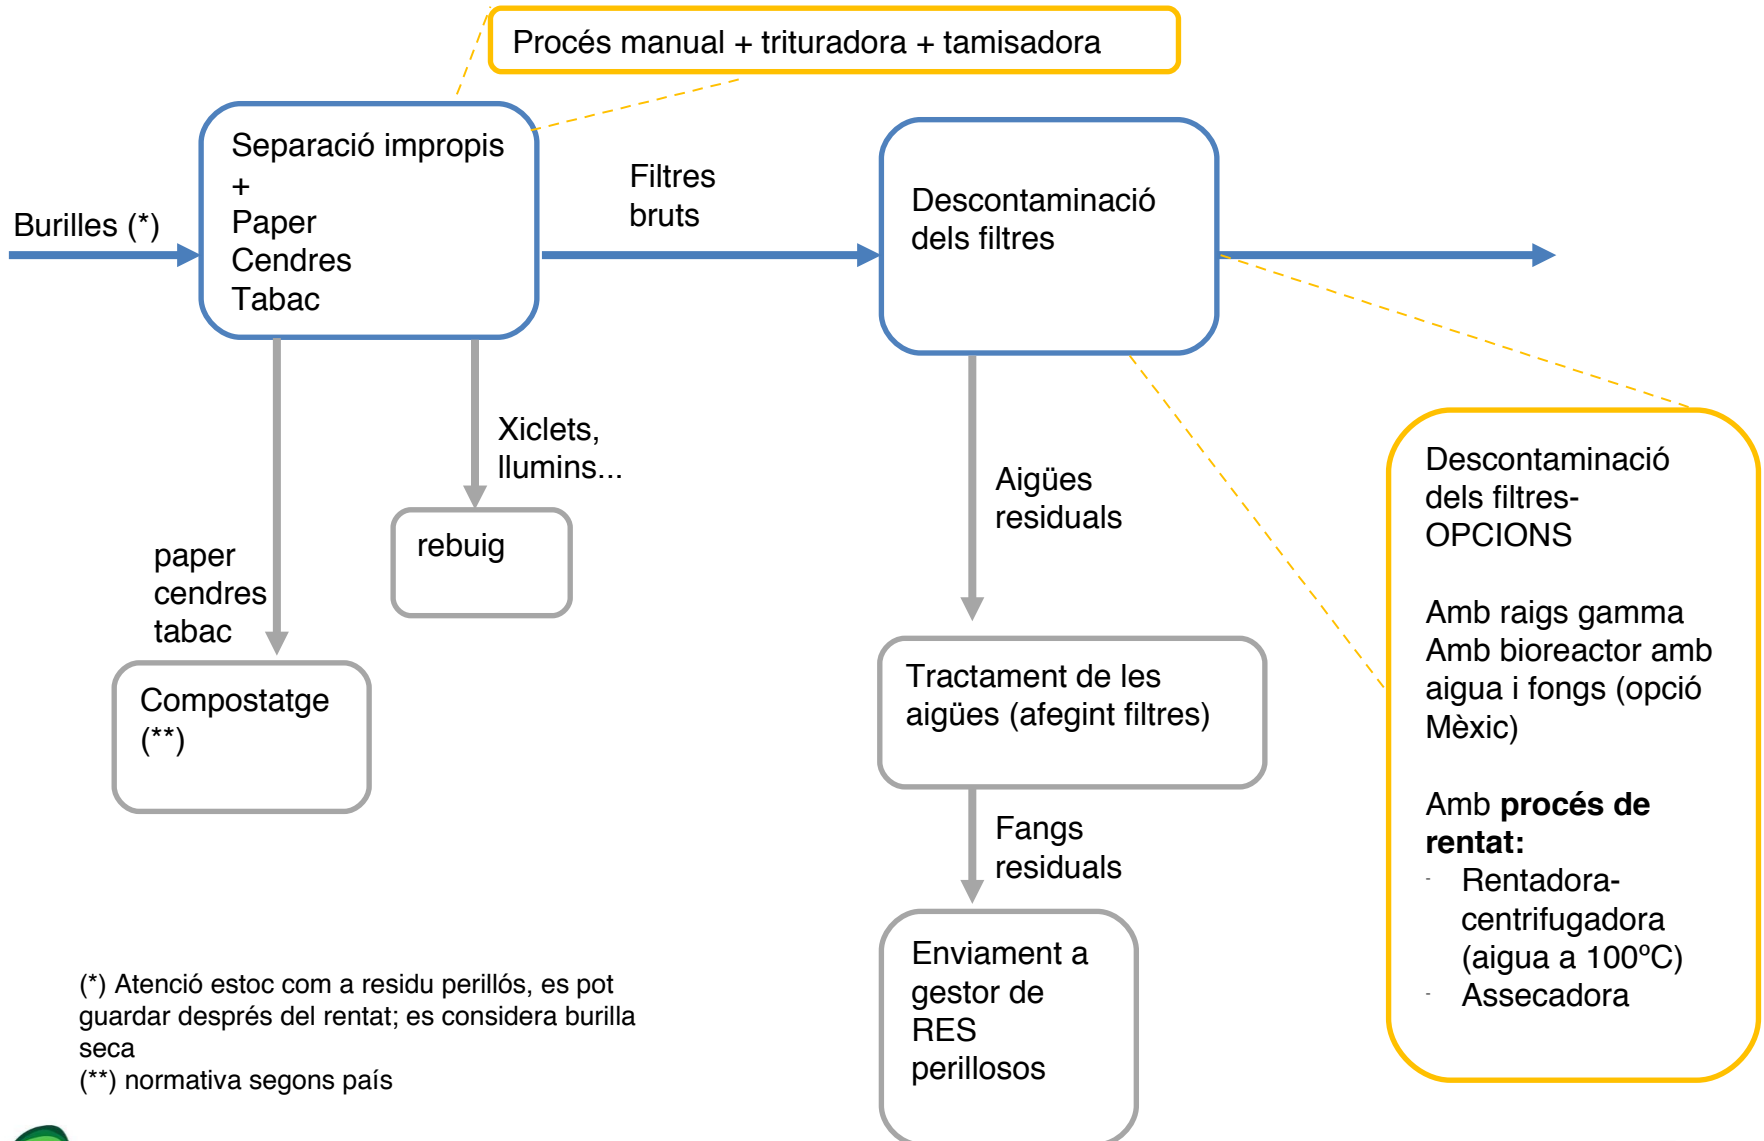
Procés manual + trituradora + tamisadora

Burilles (*)

Separació impropis
+
Paper
Cendres
Tabac

Filtres bruts

Descontaminació dels filtres

Xiclets, llumins...

rebuig

paper
cendres
tabac

Compostatge (**)

Aigües residuals

Tractament de les aigües (afegint filtres)

Fangs residuals

Enviament a gestor de RES perillosos

Descontaminació dels filtres- OPCIONS

Amb raigs gamma
Amb bioreactor amb aigua i fongs (opció Mèxic)

Amb **procés de rentat:**
- Rentadora-centrifugadora (aigua a 100ºC)
- Assecadora

(*) Atenció estoc com a residu perillós, es pot guardar després del rentat; es considera burilla seca
(**) normativa segons país